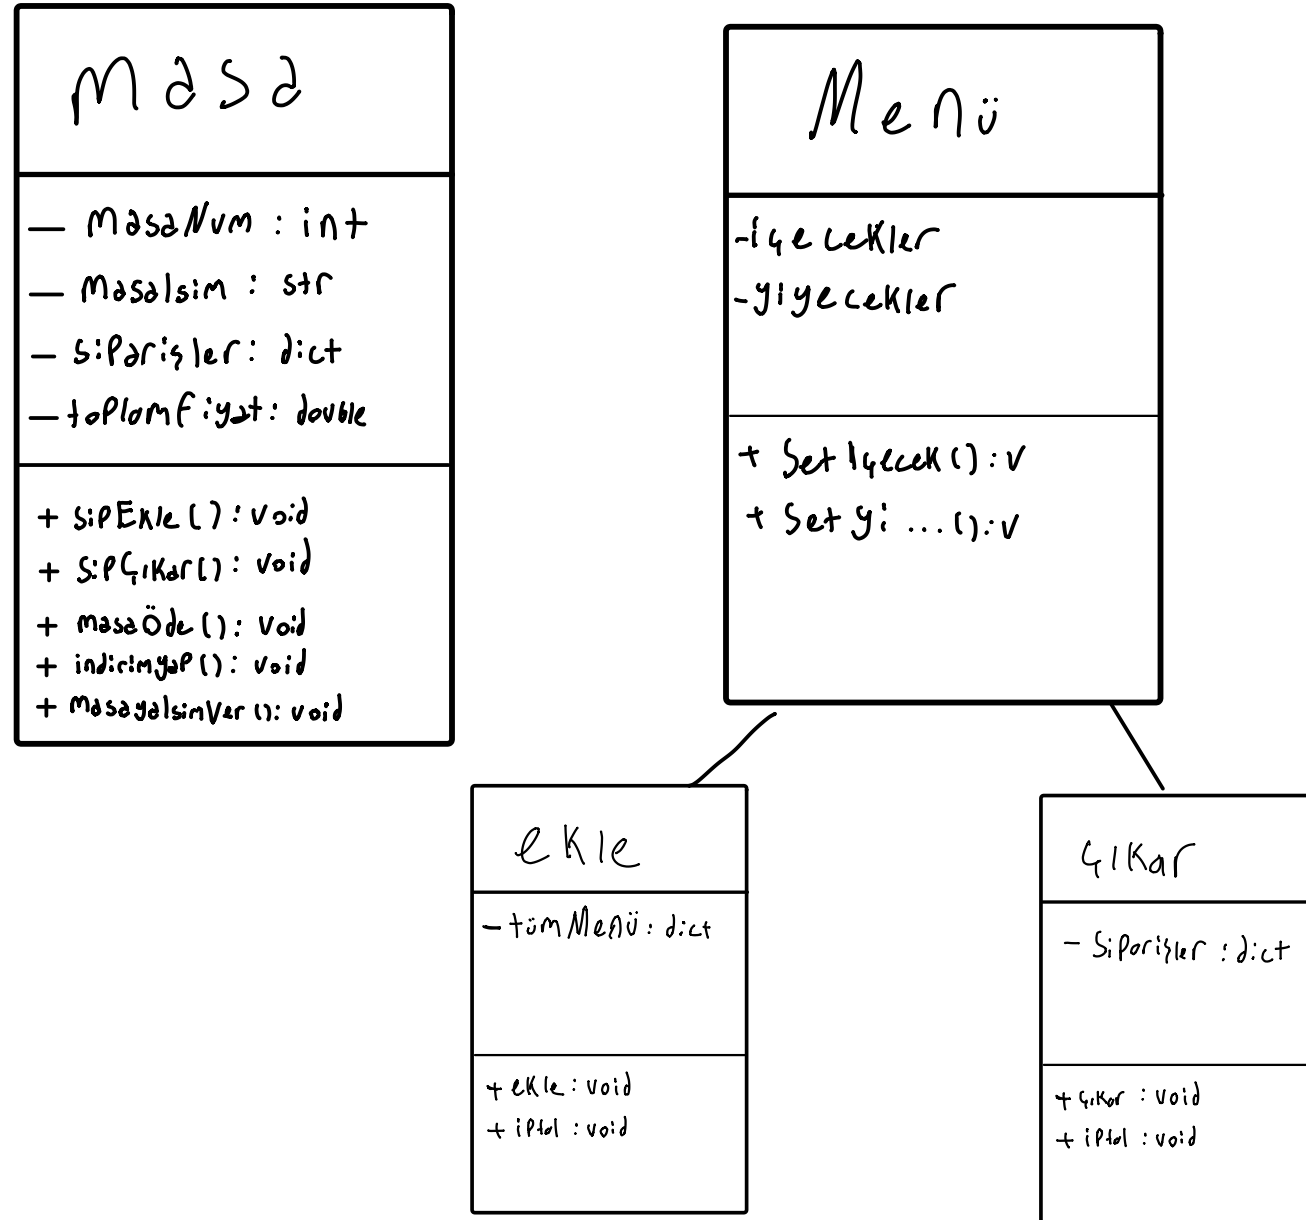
Masa

— MasaNum : int
— Masalsim : str
— siparişler: dict
— toplamfiyat: double

+ sipEkle ( ) : void
+ SipÇıkar ( ) : void
+ masaÖde ( ): void
+ indirimyap ( ): void
+ Masayalsimver ( ): void

Menü

-içecekler
-yiyecekler

+ Set İçecek ( ) : v
+ Set yi ... ( ) : v

ekle

— tümMenü : dict

+ ekle : void
+ iptal : void

çıkar

— Siparişler : dict

+ çıkar : void
+ iptal : void